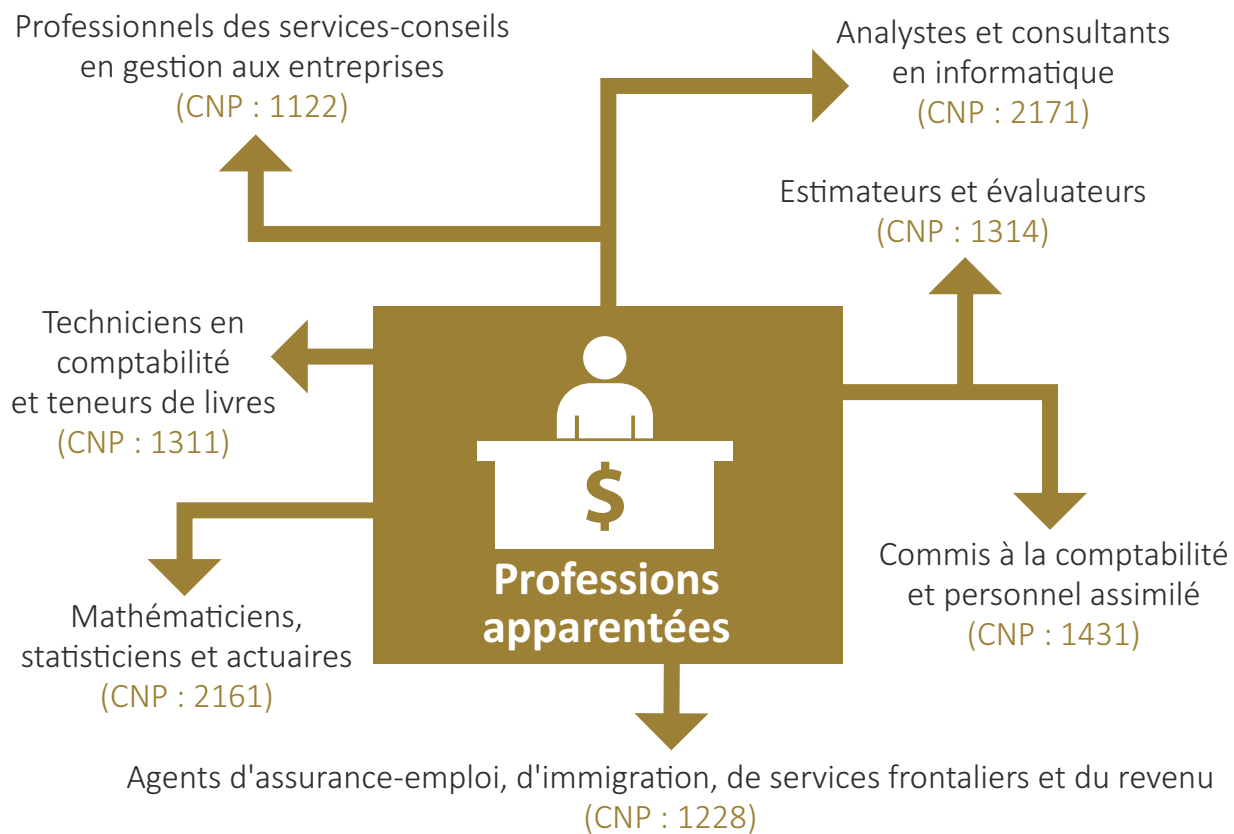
Professionnels des services-conseils en gestion aux entreprises
(CNP : 1122)

Analystes et consultants en informatique
(CNP : 2171)

Estimateurs et évaluateurs
(CNP : 1314)

Techniciens en comptabilité et teneurs de livres
(CNP : 1311)

$

Professions apparentées

Mathématiciens, statisticiens et actuaires
(CNP : 2161)

Commis à la comptabilité et personnel assimilé
(CNP : 1431)

Agents d'assurance-emploi, d'immigration, de services frontaliers et du revenu
(CNP : 1228)